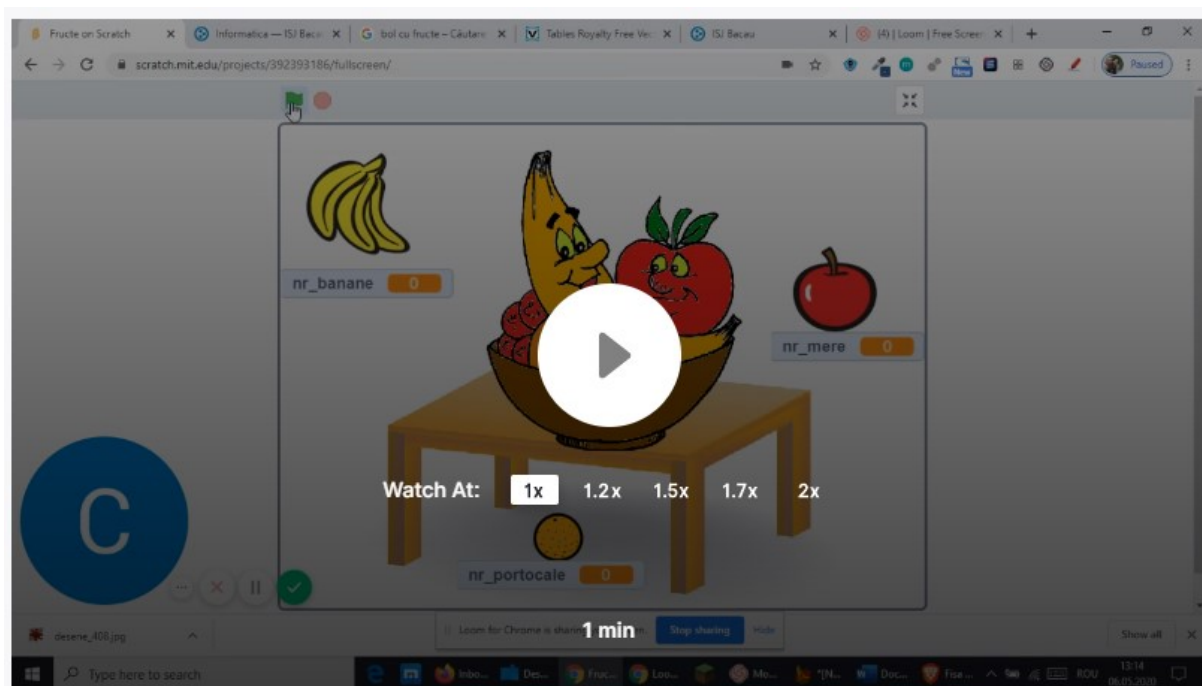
Fructe on Scratch × Informatica — ISJ Baca × G bol cu fructe – Căutare × Tables Royalty Free Ve × ISJ Bacau × (4) | Loom | Free Screen × +

scratch.mit.edu/projects/392393186/fullscreen/

Paused

nr_banane 0

nr_mere 0

nr_portocale 0

C

Watch At: 1x 1.2x 1.5x 1.7x 2x

1 min

Loom for Chrome is shar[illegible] Stop sharing Hide

desene_408.jpg

Show all

Type here to search

Inbo... Des... Fruc... Loo... Mo... *[N... Doc... Fisa...

ROU 13:14 06.05.2020